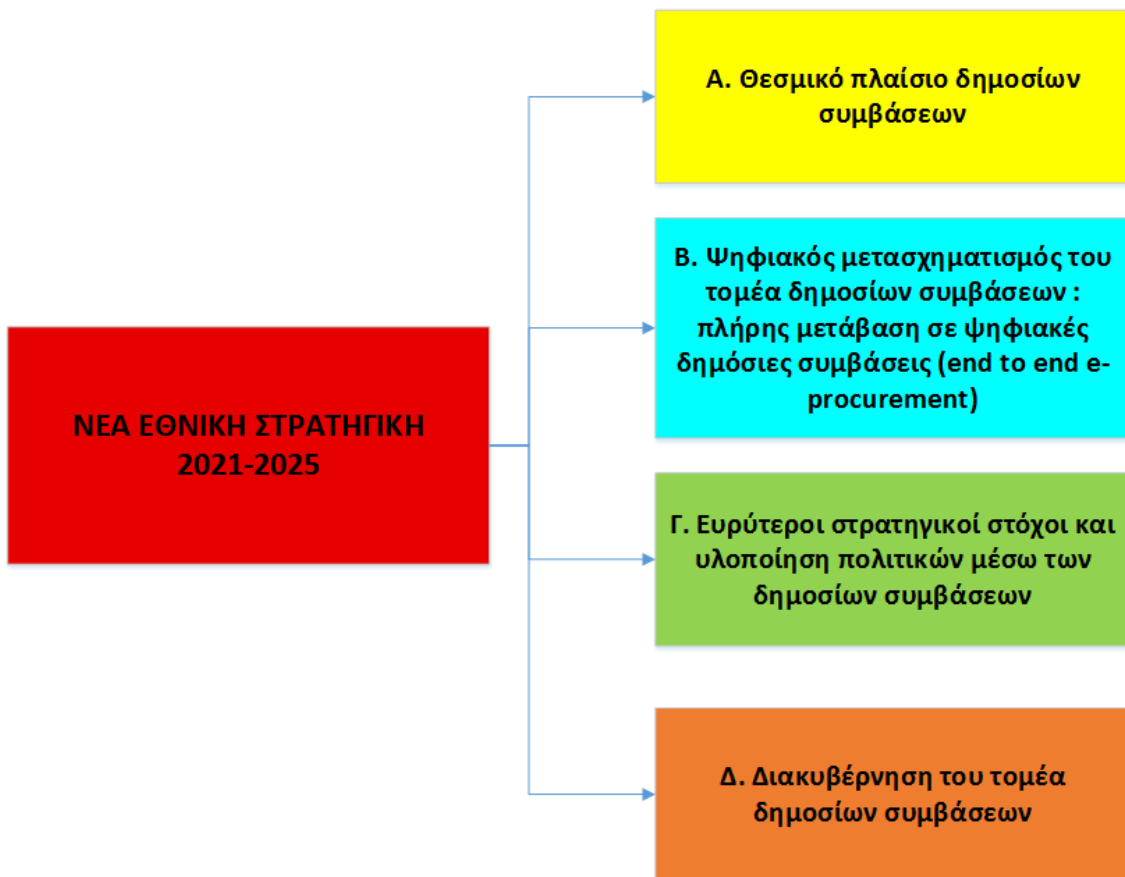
ΝΕΑ ΕΘΝΙΚΗ ΣΤΡΑΤΗΓΙΚΗ 2021-2025

Α. Θεσμικό πλαίσιο δημοσίων συμβάσεων

Β. Ψηφιακός μετασχηματισμός του τομέα δημοσίων συμβάσεων : πλήρης μετάβαση σε ψηφιακές δημόσιες συμβάσεις (end to end e-procurement)

Γ. Ευρύτεροι στρατηγικοί στόχοι και υλοποίηση πολιτικών μέσω των δημοσίων συμβάσεων

Δ. Διακυβέρνηση του τομέα δημοσίων συμβάσεων